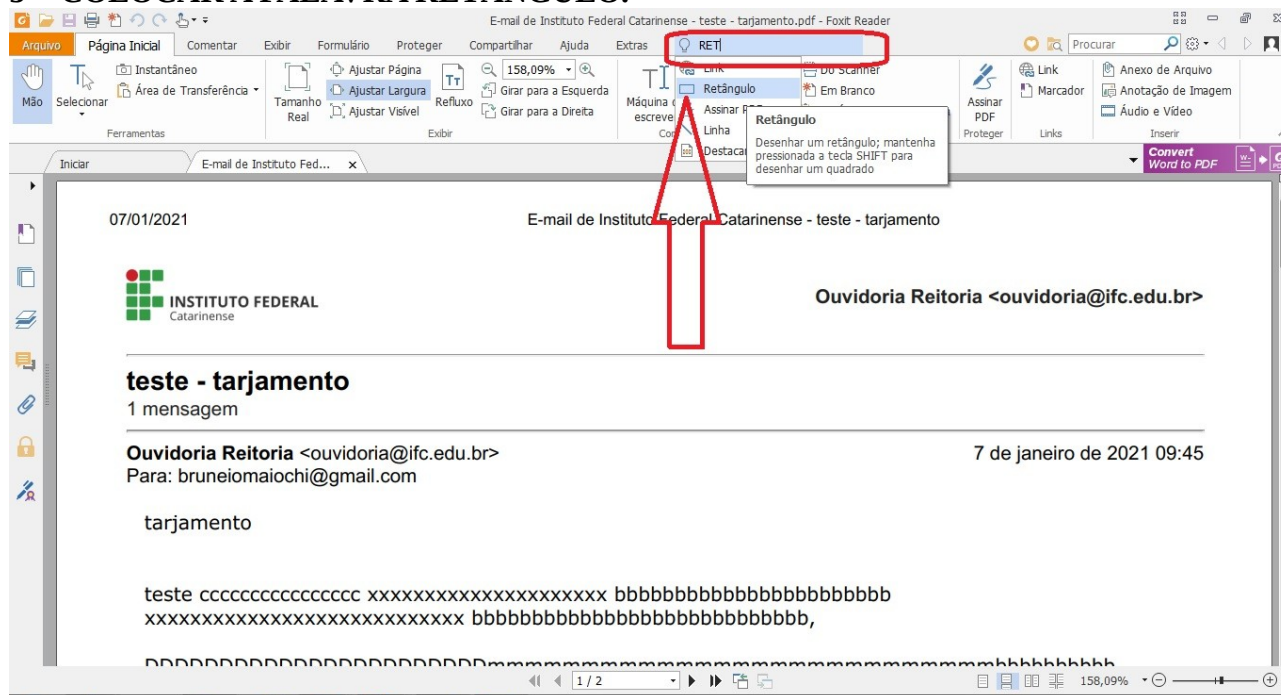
E-mail de Instituto Federal Catarinense - teste - tarjamento.pdf - Foxit Reader

Arquivo | Página Inicial | Comentar | Exibir | Formulário | Proteger | Compartilhar | Ajuda | Extras | RET | Procurar

Mão | Selecionar | Instantâneo | Área de Transferência | Ferramentas | Tamanho Real | Ajustar Página | Ajustar Largura | Ajustar Visível | Refluxo | 158,09% | Girar para a Esquerda | Girar para a Direita | Exibir | Máquina de escrever | Link | Retângulo | Assinar PDF | Linha | Destacar | Do Scanner | Em Branco | Assinar PDF | Proteger | Link | Marcador | Links | Anexo de Arquivo | Anotação de Imagem | Áudio e Vídeo | Inserir

Retângulo
Desenhar um retângulo; mantenha pressionada a tecla SHIFT para desenhar um quadrado

Iniciar | E-mail de Instituto Fed... × | Convert Word to PDF

07/01/2021 E-mail de Instituto Federal Catarinense - teste - tarjamento

INSTITUTO FEDERAL
Catarinense

Ouvidoria Reitoria <ouvidoria@ifc.edu.br>

teste - tarjamento
1 mensagem

Ouvidoria Reitoria <ouvidoria@ifc.edu.br> 7 de janeiro de 2021 09:45
Para: bruneiomaiochi@gmail.com

tarjamento

teste ccccccccccccccc xxxxxxxxxxxxxxxxxxxx bbbbbbbbbbbbbbbbbbbbbb xxxxxxxxxxxxxxxxxxxxxxxxxx bbbbbbbbbbbbbbbbbbbbbbbbbb,

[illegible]

1 / 2 | 158,09%